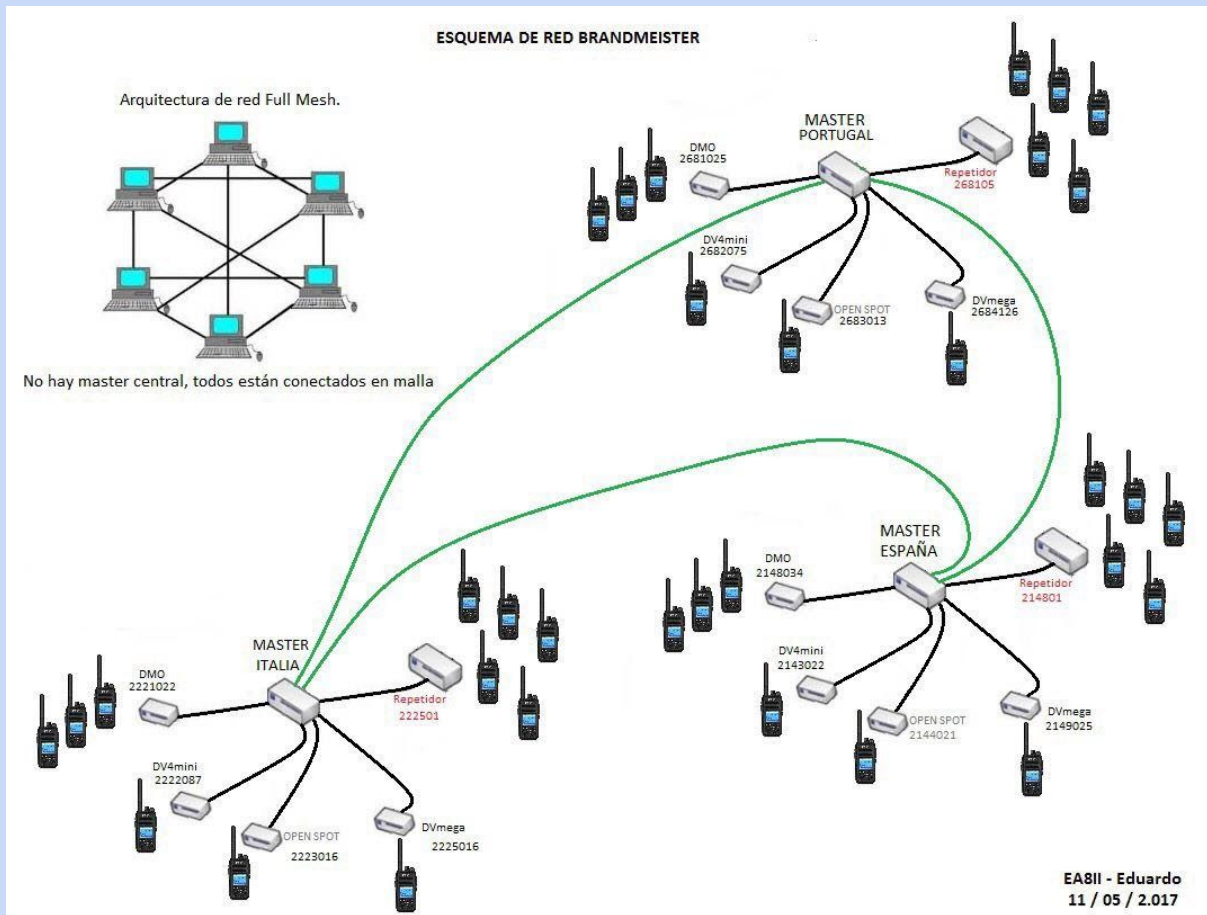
ESQUEMA DE RED BRANDMEISTER

Arquitectura de red Full Mesh.

No hay master central, todos están conectados en malla

MASTER PORTUGAL

DMO 2681025

Repetidor 268105

DV4mini 2682075

OPEN SPOT 2683013

DVmega 2684126

MASTER ESPAÑA

DMO 2148034

Repetidor 214801

DV4mini 2143022

OPEN SPOT 2144021

DVmega 2149025

MASTER ITALIA

DMO 2221022

Repetidor 222501

DV4mini 2222087

OPEN SPOT 2223016

DVmega 2225016

EA8II - Eduardo
11 / 05 / 2.017